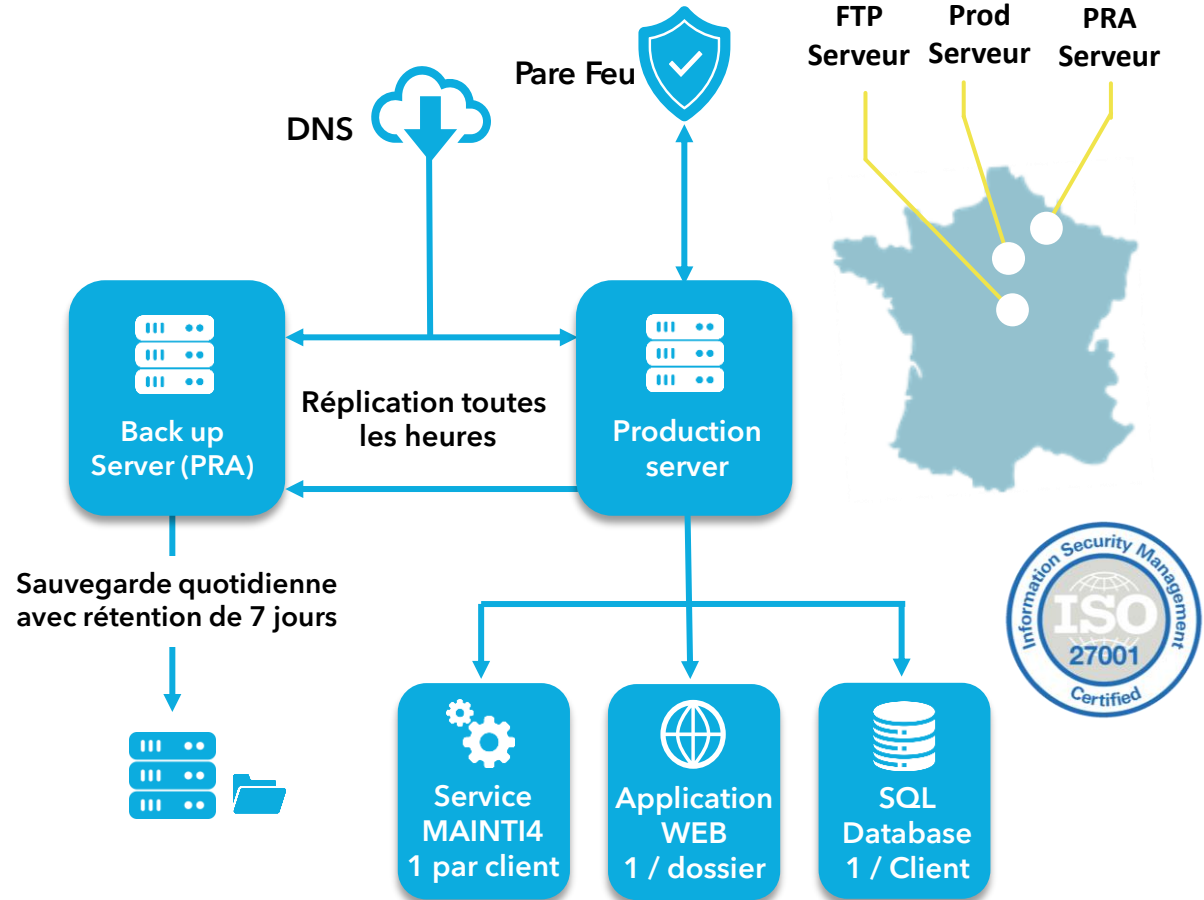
FTP Serveur

Prod Serveur

PRA Serveur

Pare Feu

DNS

Back up Server (PRA)

Réplication toutes les heures

Production server

Sauvegarde quotidienne avec rétention de 7 jours

Information Security Management
ISO
27001
Certified

Service MAINTI4
1 par client

Application WEB
1 / dossier

SQL Database
1 / Client